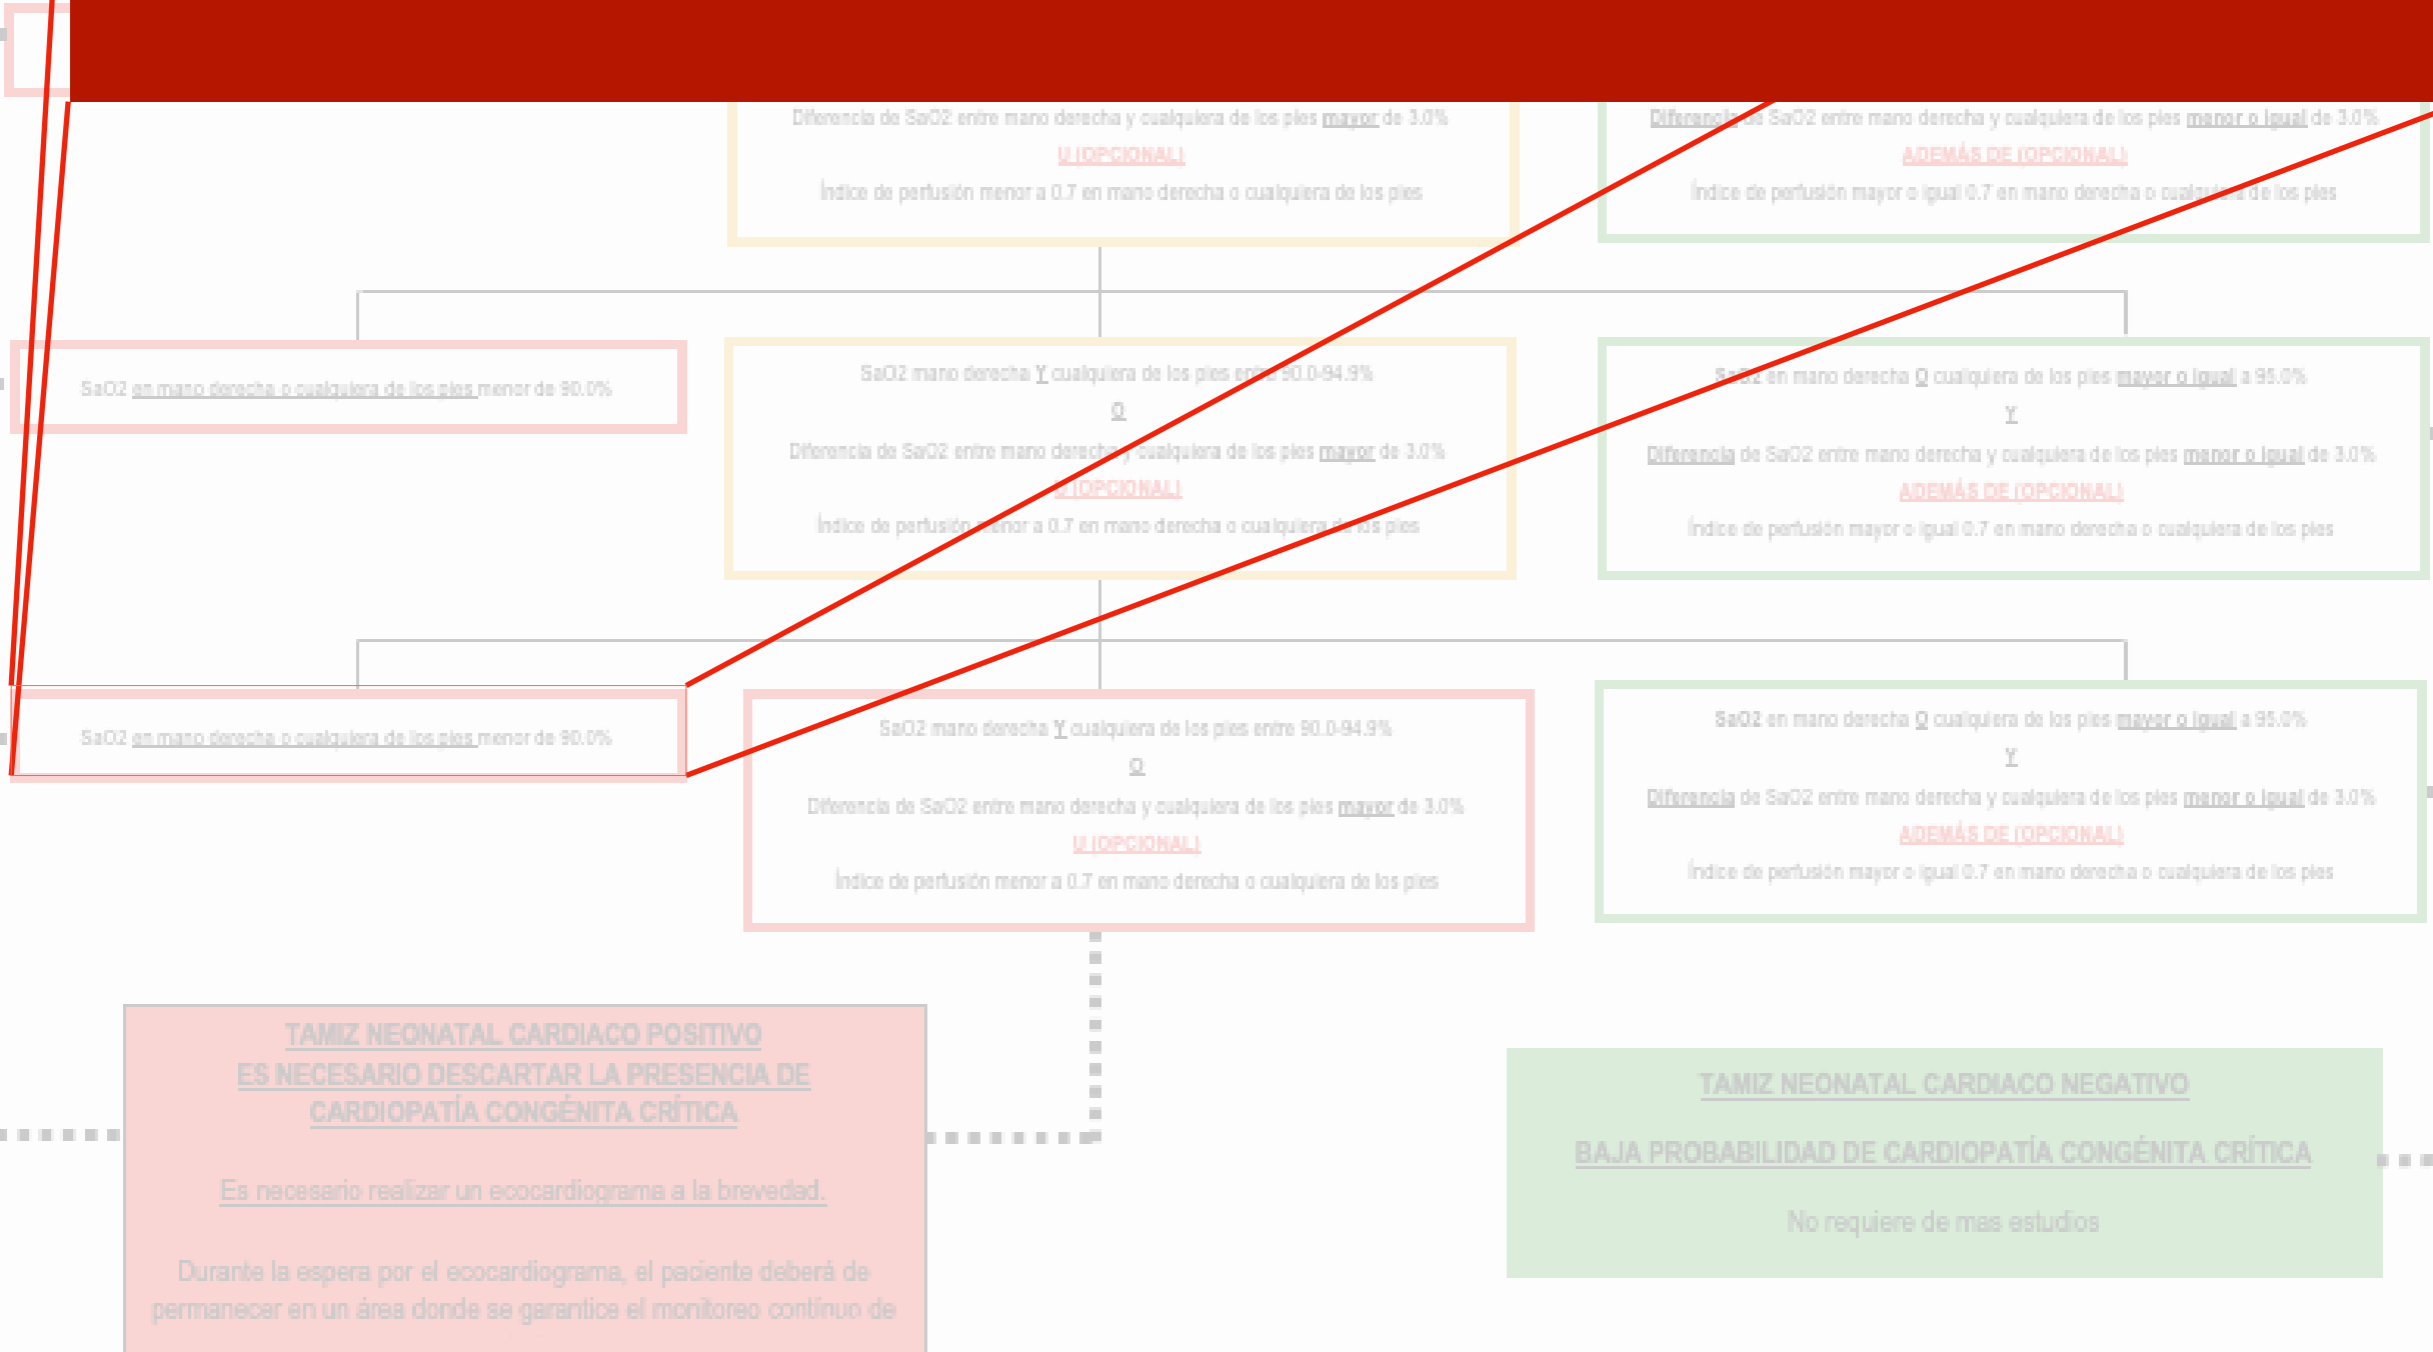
Diferencia de SaO2 entre mano derecha y cualquiera de los pies mayor de 3.0%
U (OPCIONAL)
Índice de perfusión menor a 0.7 en mano derecha o cualquiera de los pies

Diferencia de SaO2 entre mano derecha y cualquiera de los pies menor o igual de 3.0%
ADEMÁS DE (OPCIONAL)
Índice de perfusión mayor o igual 0.7 en mano derecha o cualquiera de los pies

SaO2 en mano derecha o cualquiera de los pies menor de 90.0%

SaO2 mano derecha Y cualquiera de los pies entre 90.0-94.9%
O
Diferencia de SaO2 entre mano derecha y cualquiera de los pies mayor de 3.0%
U (OPCIONAL)
Índice de perfusión menor a 0.7 en mano derecha o cualquiera de los pies

SaO2 en mano derecha O cualquiera de los pies mayor o igual a 95.0%
Y
Diferencia de SaO2 entre mano derecha y cualquiera de los pies menor o igual de 3.0%
ADEMÁS DE (OPCIONAL)
Índice de perfusión mayor o igual 0.7 en mano derecha o cualquiera de los pies

SaO2 en mano derecha o cualquiera de los pies menor de 90.0%

SaO2 mano derecha Y cualquiera de los pies entre 90.0-94.9%
O
Diferencia de SaO2 entre mano derecha y cualquiera de los pies mayor de 3.0%
U (OPCIONAL)
Índice de perfusión menor a 0.7 en mano derecha o cualquiera de los pies

SaO2 en mano derecha O cualquiera de los pies mayor o igual a 95.0%
Y
Diferencia de SaO2 entre mano derecha y cualquiera de los pies menor o igual de 3.0%
ADEMÁS DE (OPCIONAL)
Índice de perfusión mayor o igual 0.7 en mano derecha o cualquiera de los pies

TAMIZ NEONATAL CARDIACO POSITIVO
ES NECESARIO DESCARTAR LA PRESENCIA DE CARDIOPATÍA CONGÉNITA CRÍTICA

Es necesario realizar un ecocardiograma a la brevedad.

Durante la espera por el ecocardiograma, el paciente deberá de permanecer en un área donde se garantice el monitoreo continuo de

TAMIZ NEONATAL CARDIACO NEGATIVO

BAJA PROBABILIDAD DE CARDIOPATÍA CONGÉNITA CRÍTICA

No requiere de mas estudios